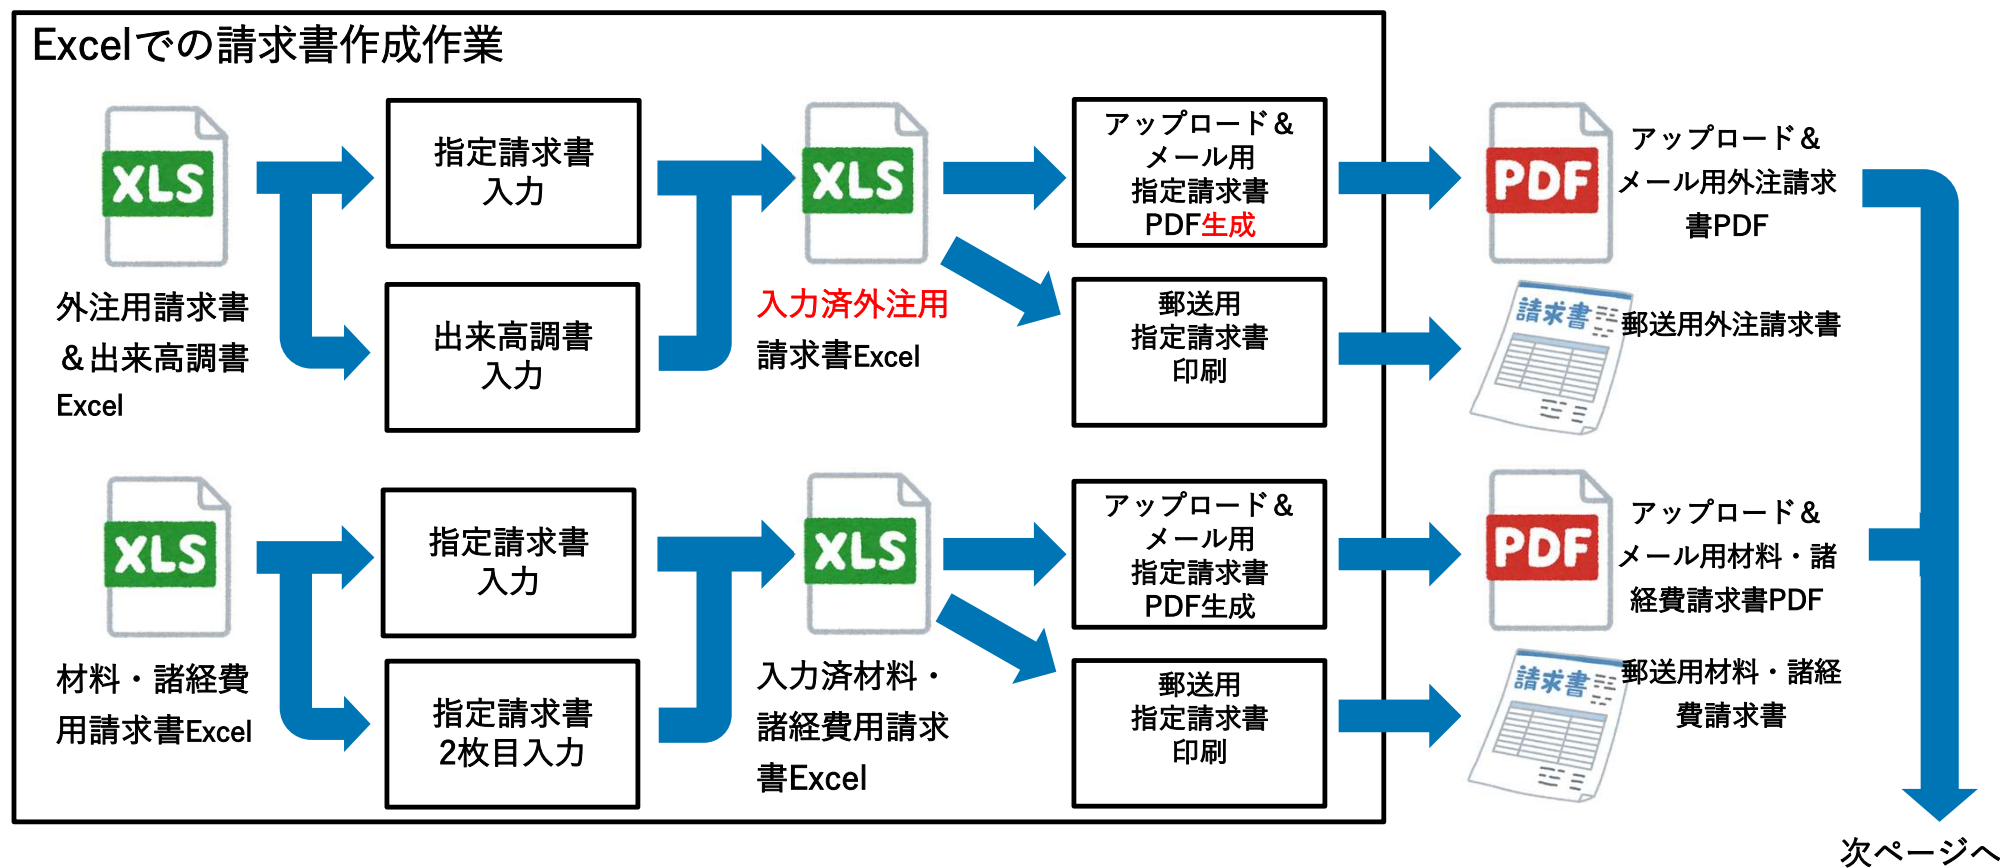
Excelでの請求書作成作業

XLS

外注用請求書
＆出来高調書
Excel

指定請求書
入力

出来高調書
入力

XLS

入力済外注用
請求書Excel

アップロード＆
メール用
指定請求書
PDF生成

郵送用
指定請求書
印刷

PDF

アップロード＆
メール用外注請求
書PDF

請求書

郵送用外注請求書

XLS

材料・諸経費
用請求書Excel

指定請求書
入力

指定請求書
2枚目入力

XLS

入力済材料・
諸経費用請求
書Excel

アップロード＆
メール用
指定請求書
PDF生成

郵送用
指定請求書
印刷

PDF

アップロード＆
メール用材料・諸
経費請求書PDF

請求書

郵送用材料・諸経
費請求書

次ページへ